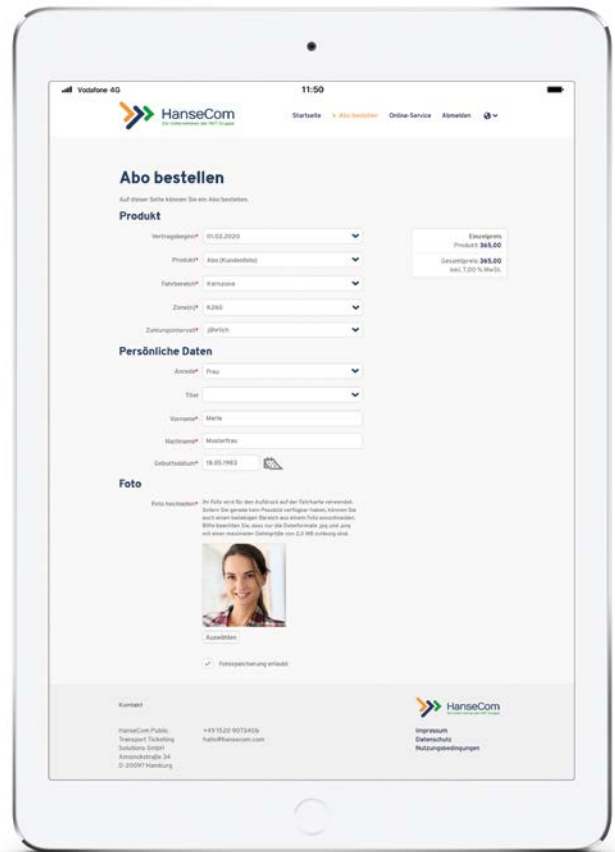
Vodafone 4G
11:50

HanseCom
Ein Unternehmen der PSI Gruppe

Startseite > Abo bestellen Online-Service Abmelden

Abo bestellen

Auf dieser Seite können Sie ein Abo bestellen.

Produkt

Vertragsbeginn* 01.02.2020
Produkt* Abo (Kundenliste)
Fahrbereich* Kernzone
Zone(n)* K260
Zahlungsintervall* jährlich

Einzelpreis
Produkt: 365,00
Gesamtpreis: 365,00
inkl. 7,00 % MwSt.

Persönliche Daten

Anrede* Frau
Titel
Vorname* Marie
Nachname* Musterfrau
Geburtsdatum* 18.05.1983

Foto

Foto hochladen* Ihr Foto wird für den Aufdruck auf der Fahrkarte verwendet. Sofern Sie gerade kein Passbild verfügbar haben, können Sie auch einen beliebigen Bereich aus einem Foto ausschneiden. Bitte beachten Sie, dass nur die Dateiformate .jpg und .png mit einer maximalen Dateigröße von 2,0 MB zulässig sind.

Auswählen

Fotospeicherung erlaubt

Kontakt

HanseCom Public Transport Ticketing Solutions GmbH
Amsinckstraße 34
D-20097 Hamburg

+49 1520 9072406
hallo@hansecom.com

HanseCom
Ein Unternehmen der PSI Gruppe

Impressum
Datenschutz
Nutzungsbedingungen